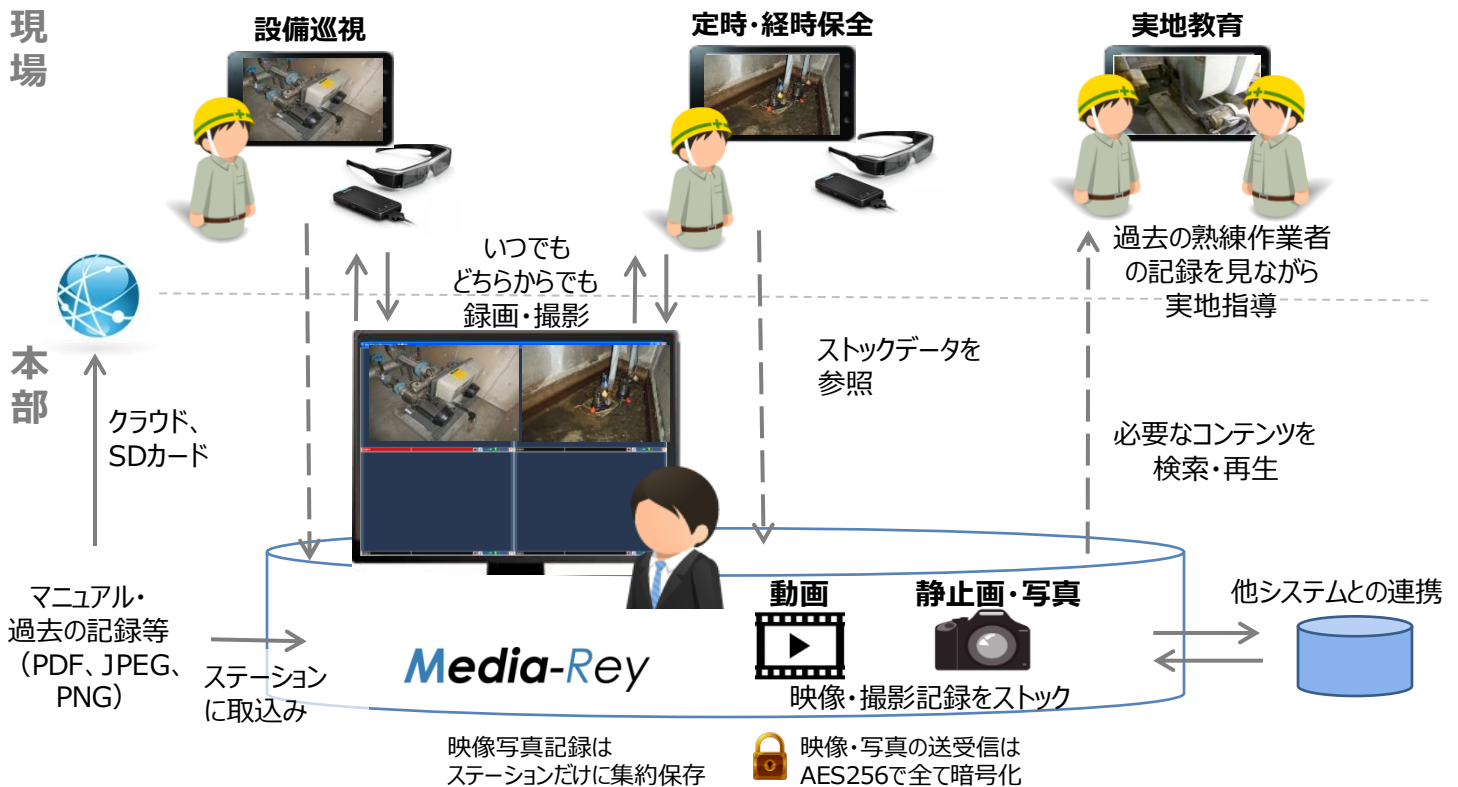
現場

設備巡視

定時・経時保全

実地教育

いつでも
どちらからでも
録画・撮影

過去の熟練作業者の記録を見ながら実地指導

本部

ストックデータを参照

クラウド、SDカード

必要なコンテンツを検索・再生

マニュアル・過去の記録等（PDF、JPEG、PNG）

ステーションに取込み

Media-Rey

動画

静止画・写真

映像・撮影記録をストック

他システムとの連携

映像写真記録はステーションだけに集約保存

映像・写真の送受信はAES256で全て暗号化